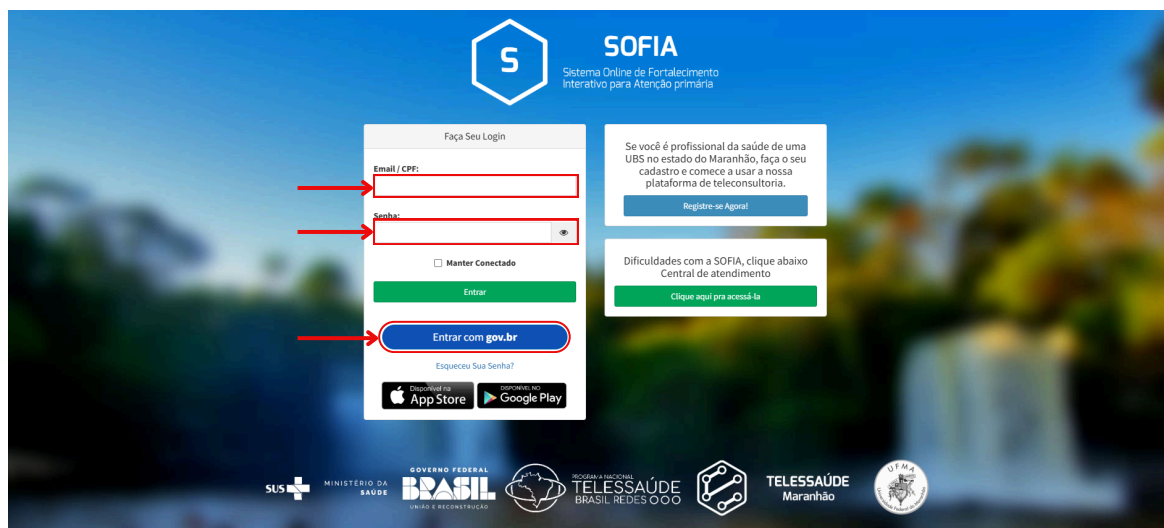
S

SOFIA

Sistema Online de Fortalecimento Interativo para Atenção primária

Faça Seu Login

Email / CPF:

Senha:

Manter Conectado

Entrar

Entrar com gov.br

Esqueceu Sua Senha?

Disponível na App Store

DISPONÍVEL NO Google Play

Se você é profissional da saúde de uma UBS no estado do Maranhão, faça o seu cadastro e comece a usar a nossa plataforma de teleconsultoria.

Registre-se Agora!

Dificuldades com a SOFIA, clique abaixo Central de atendimento

Clique aqui pra acessá-la

SUS MINISTÉRIO DA SAÚDE

GOVERNO FEDERAL BRASIL UNIÃO E RECONSTRUÇÃO

PROGRAMA NACIONAL TELESSAÚDE BRASIL REDES

TELESSAÚDE Maranhão

UFMA